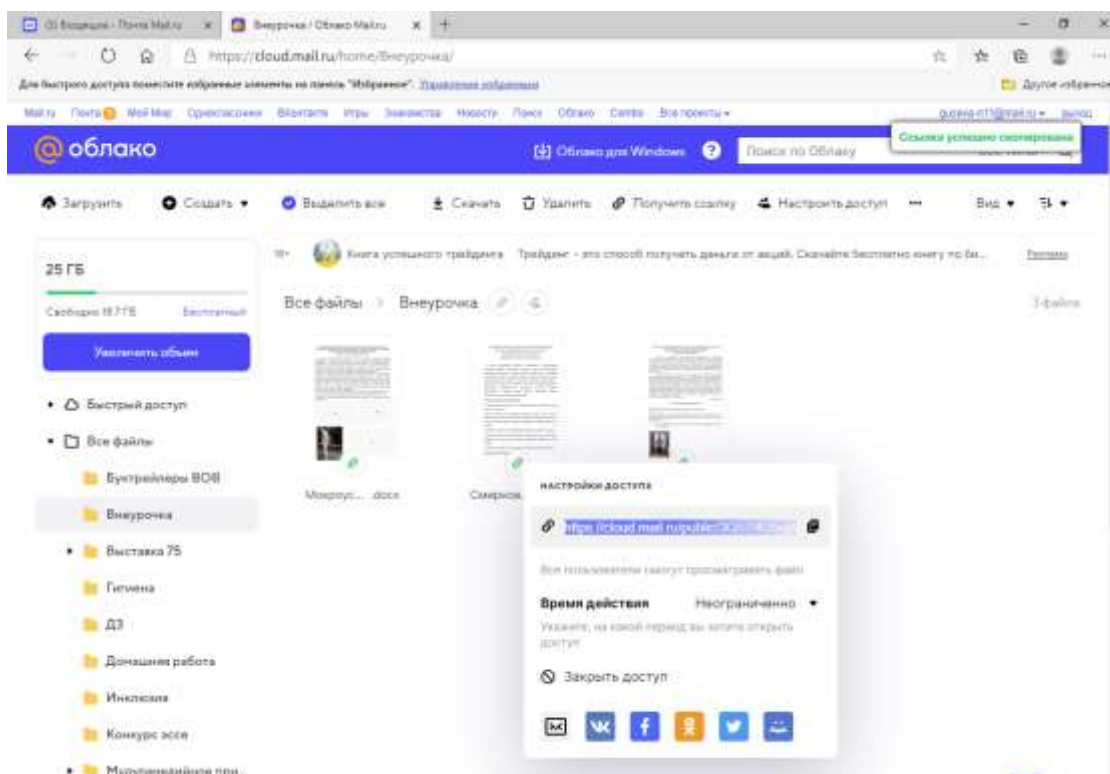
(1) Входящие - Почта Mail.ru | Внеурочка / Облако Mail.ru

https://cloud.mail.ru/home/Внеурочка/

Для быстрого доступа поместите избранные элементы на панель "Избранное". Управление избранным

Другое избранное

Mail.ru Почта Мой Мир Одноклассники ВКонтакте Игры Знакомства Новости Поиск Облако Combo Все проекты

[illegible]@mail.ru выход

Ссылка успешно скопирована

@облако

Облако для Windows

Поиск по Облаку

Загрузить Создать Выделить все Скачать Удалить Получить ссылку Настроить доступ Вид

25 ГБ

Свободно 18.7 ГБ Бесплатный

Увеличить объем

Быстрый доступ

Все файлы

Буктрейлеры ВОВ

Внеурочка

Выставка 75

Гигиена

ДЗ

Домашняя работа

Инклюзия

Конкурс эссе

Мультимедийные про...

18+ Книга успешного трейдинга Трейдинг - это способ получать деньги от акций. Скачайте бесплатно книгу по ба... Реклама

Все файлы > Внеурочка

3 файла

Мокроус... .docx

Смирнов...

НАСТРОЙКИ ДОСТУПА

https://cloud.mail.ru/public/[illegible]

Все пользователи смогут просматривать файл

Время действия Неограниченно

Укажите, на какой период вы хотите открыть доступ

Закрыть доступ